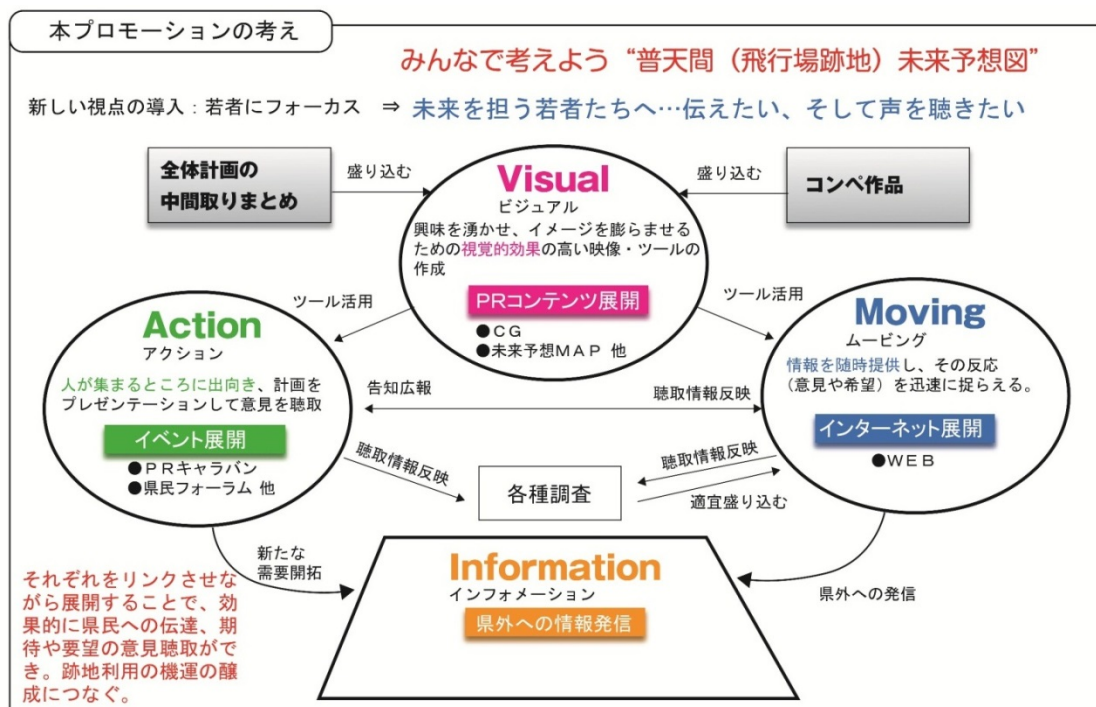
本プロモーションの考え

みんなで考えよう“普天間（飛行場跡地）未来予想図”

新しい視点の導入：若者にフォーカス ⇒ 未来を担う若者たちへ…伝えたい、そして声を聴きたい

全体計画の中間取りまとめ

盛り込む

Visual
ビジュアル
興味を湧かせ、イメージを膨らませるための視覚的効果の高い映像・ツールの作成

PRコンテンツ展開
●CG
●未来予想MAP 他

盛り込む

コンペ作品

ツール活用

ツール活用

Action
アクション
人が集まるところに出向き、計画をプレゼンテーションして意見を聴取

イベント展開
●PRキャラバン
●県民フォーラム 他

告知広報

聴取情報反映

Moving
ムービング
情報を随時提供し、その反応（意見や希望）を迅速に捉らえる。

インターネット展開
●WEB

聴取情報反映

聴取情報反映

各種調査

適宜盛り込む

新たな需要開拓

Information
インフォメーション
県外への情報発信

県外への発信

それぞれをリンクさせながら展開することで、効果的に県民への伝達、期待や要望の意見聴取ができ。跡地利用の機運の醸成につなぐ。